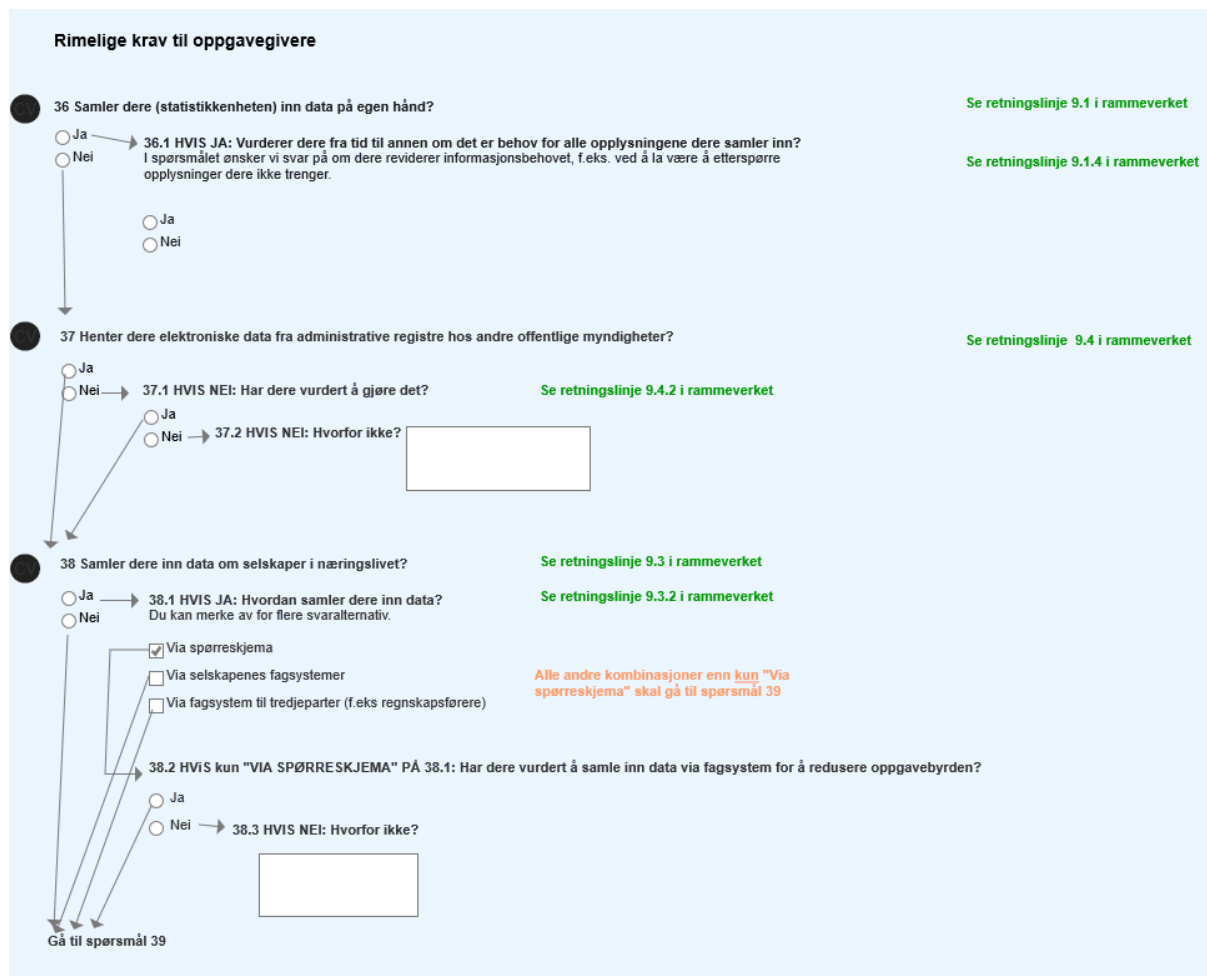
Rimelige krav til oppgavegivere

CV 36 Samler dere (statistikkenheten) inn data på egen hånd?

Se retningslinje 9.1 i rammeverket

Ja
Nei

36.1 HVIS JA: Vurderer dere fra tid til annen om det er behov for alle opplysningene dere samler inn?
I spørsmålet ønsker vi svar på om dere reviderer informasjonsbehovet, f.eks. ved å la være å etterspørre opplysninger dere ikke trenger.

Se retningslinje 9.1.4 i rammeverket

Ja
Nei

CV 37 Henter dere elektroniske data fra administrative registre hos andre offentlige myndigheter?

Se retningslinje 9.4 i rammeverket

Ja
Nei

37.1 HVIS NEI: Har dere vurdert å gjøre det?

Se retningslinje 9.4.2 i rammeverket

Ja
Nei

37.2 HVIS NEI: Hvorfor ikke?

CV 38 Samler dere inn data om selskaper i næringslivet?

Se retningslinje 9.3 i rammeverket

Ja
Nei

38.1 HVIS JA: Hvordan samler dere inn data?
Du kan merke av for flere svaralternativ.

Se retningslinje 9.3.2 i rammeverket

Via spørreskjema
Via selskapenes fagsystemer
Via fagsystem til tredjeparter (f.eks regnskapsførere)

Alle andre kombinasjoner enn kun "Via spørreskjema" skal gå til spørsmål 39

38.2 HViS kun "VIA SPØRRESKJEMA" PÅ 38.1: Har dere vurdert å samle inn data via fagsystem for å redusere oppgavebyrden?

Ja
Nei

38.3 HVIS NEI: Hvorfor ikke?

Gå til spørsmål 39